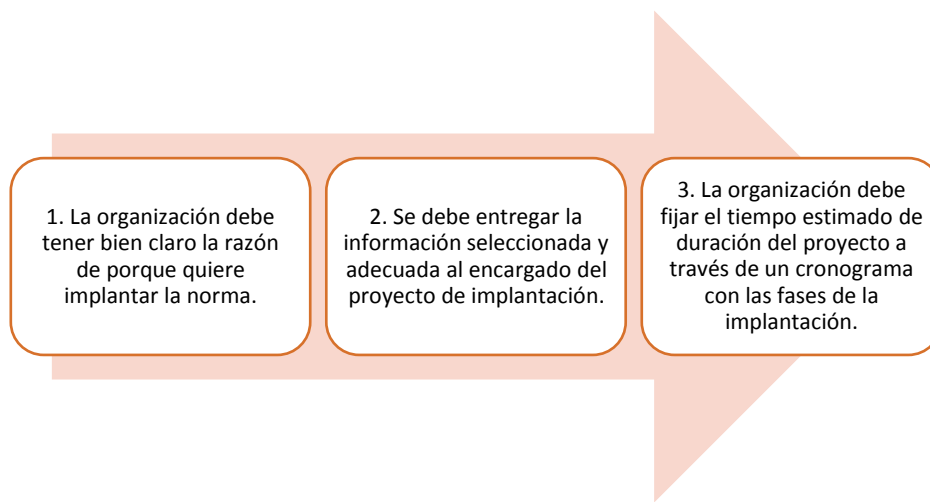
1. La organización debe tener bien claro la razón de porque quiere implantar la norma.

2. Se debe entregar la información seleccionada y adecuada al encargado del proyecto de implantación.

3. La organización debe fijar el tiempo estimado de duración del proyecto a través de un cronograma con las fases de la implantación.